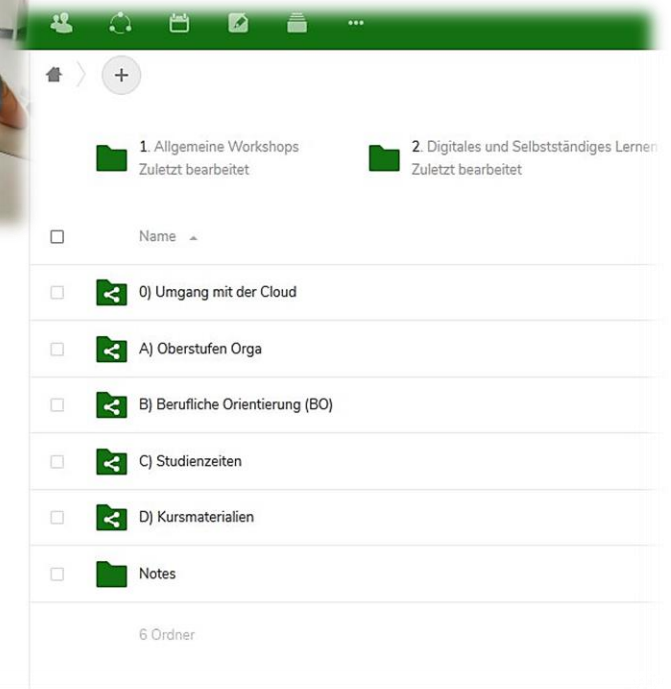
+

1. Allgemeine Workshops
Zuletzt bearbeitet

2. Digitales und Selbstständiges Lernen
Zuletzt bearbeitet

Name

0) Umgang mit der Cloud

A) Oberstufen Orga

B) Berufliche Orientierung (BO)

C) Studienzeiten

D) Kursmaterialien

Notes

6 Ordner